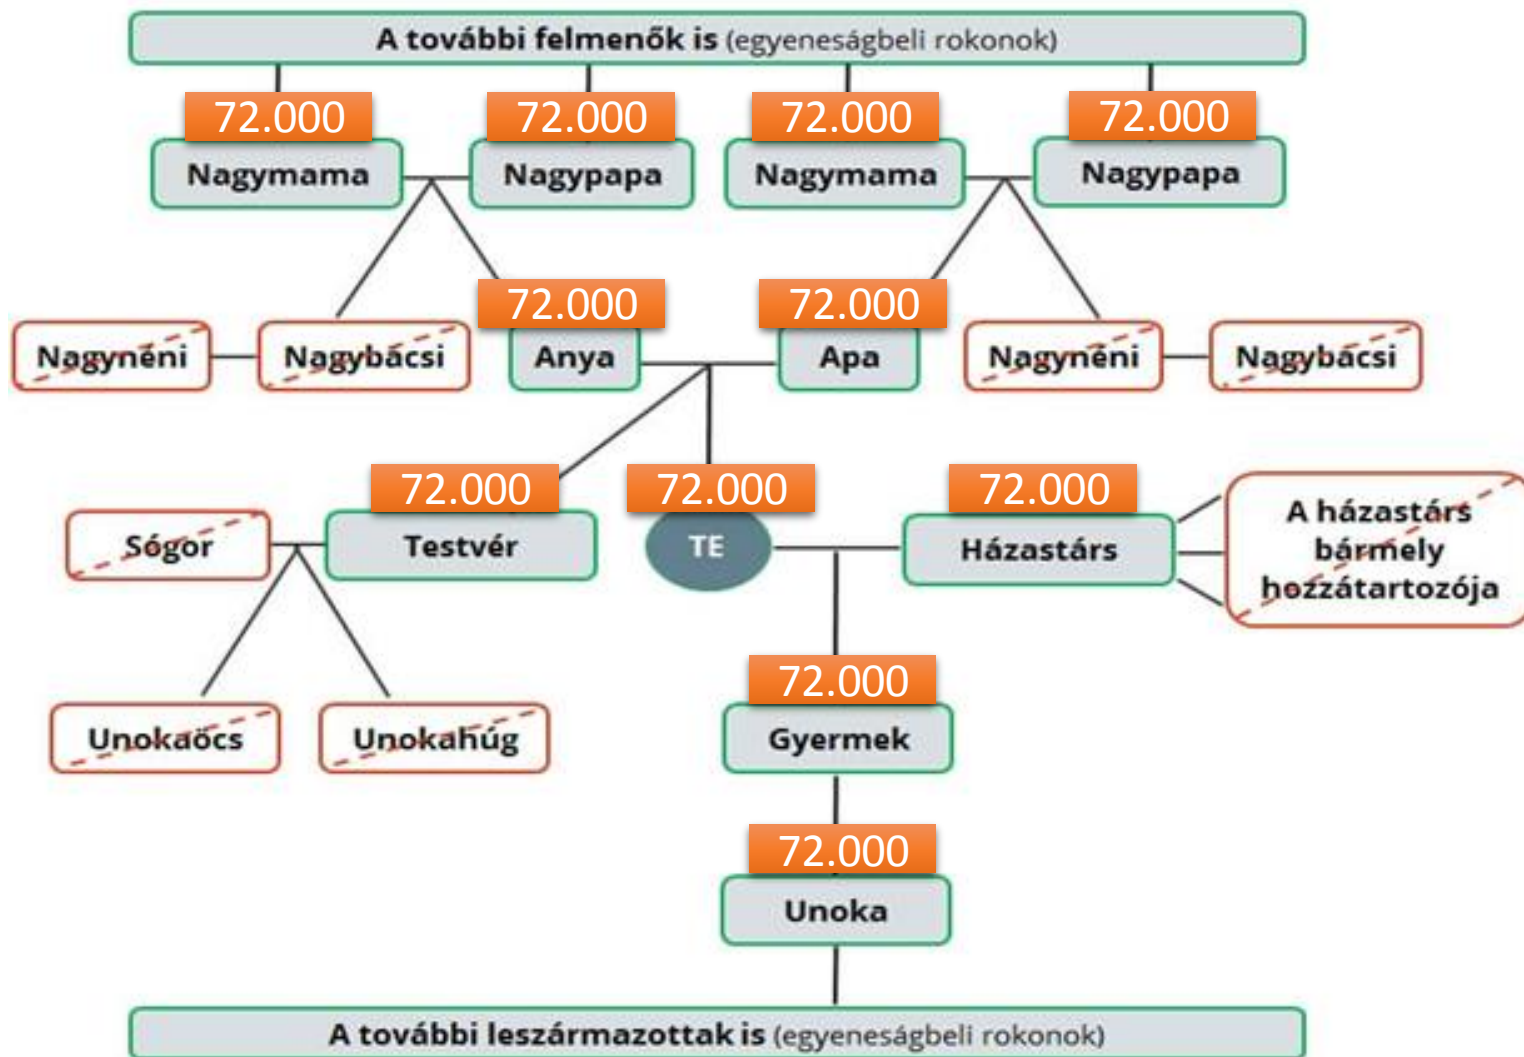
A további felmenők is (egyeneságbeli rokonok)

72.000
Nagymama

72.000
Nagypapa

72.000
Nagymama

72.000
Nagypapa

Nagynéni

Nagybácsi

72.000
Anya

72.000
Apa

Nagynéni

Nagybácsi

Sógor

72.000
Testvér

72.000
TE

72.000
Házastárs

A házastárs bármely hozzátartozója

Unokaöcs

Unokahúg

72.000
Gyermek

72.000
Unoka

A további leszármazottak is (egyeneságbeli rokonok)